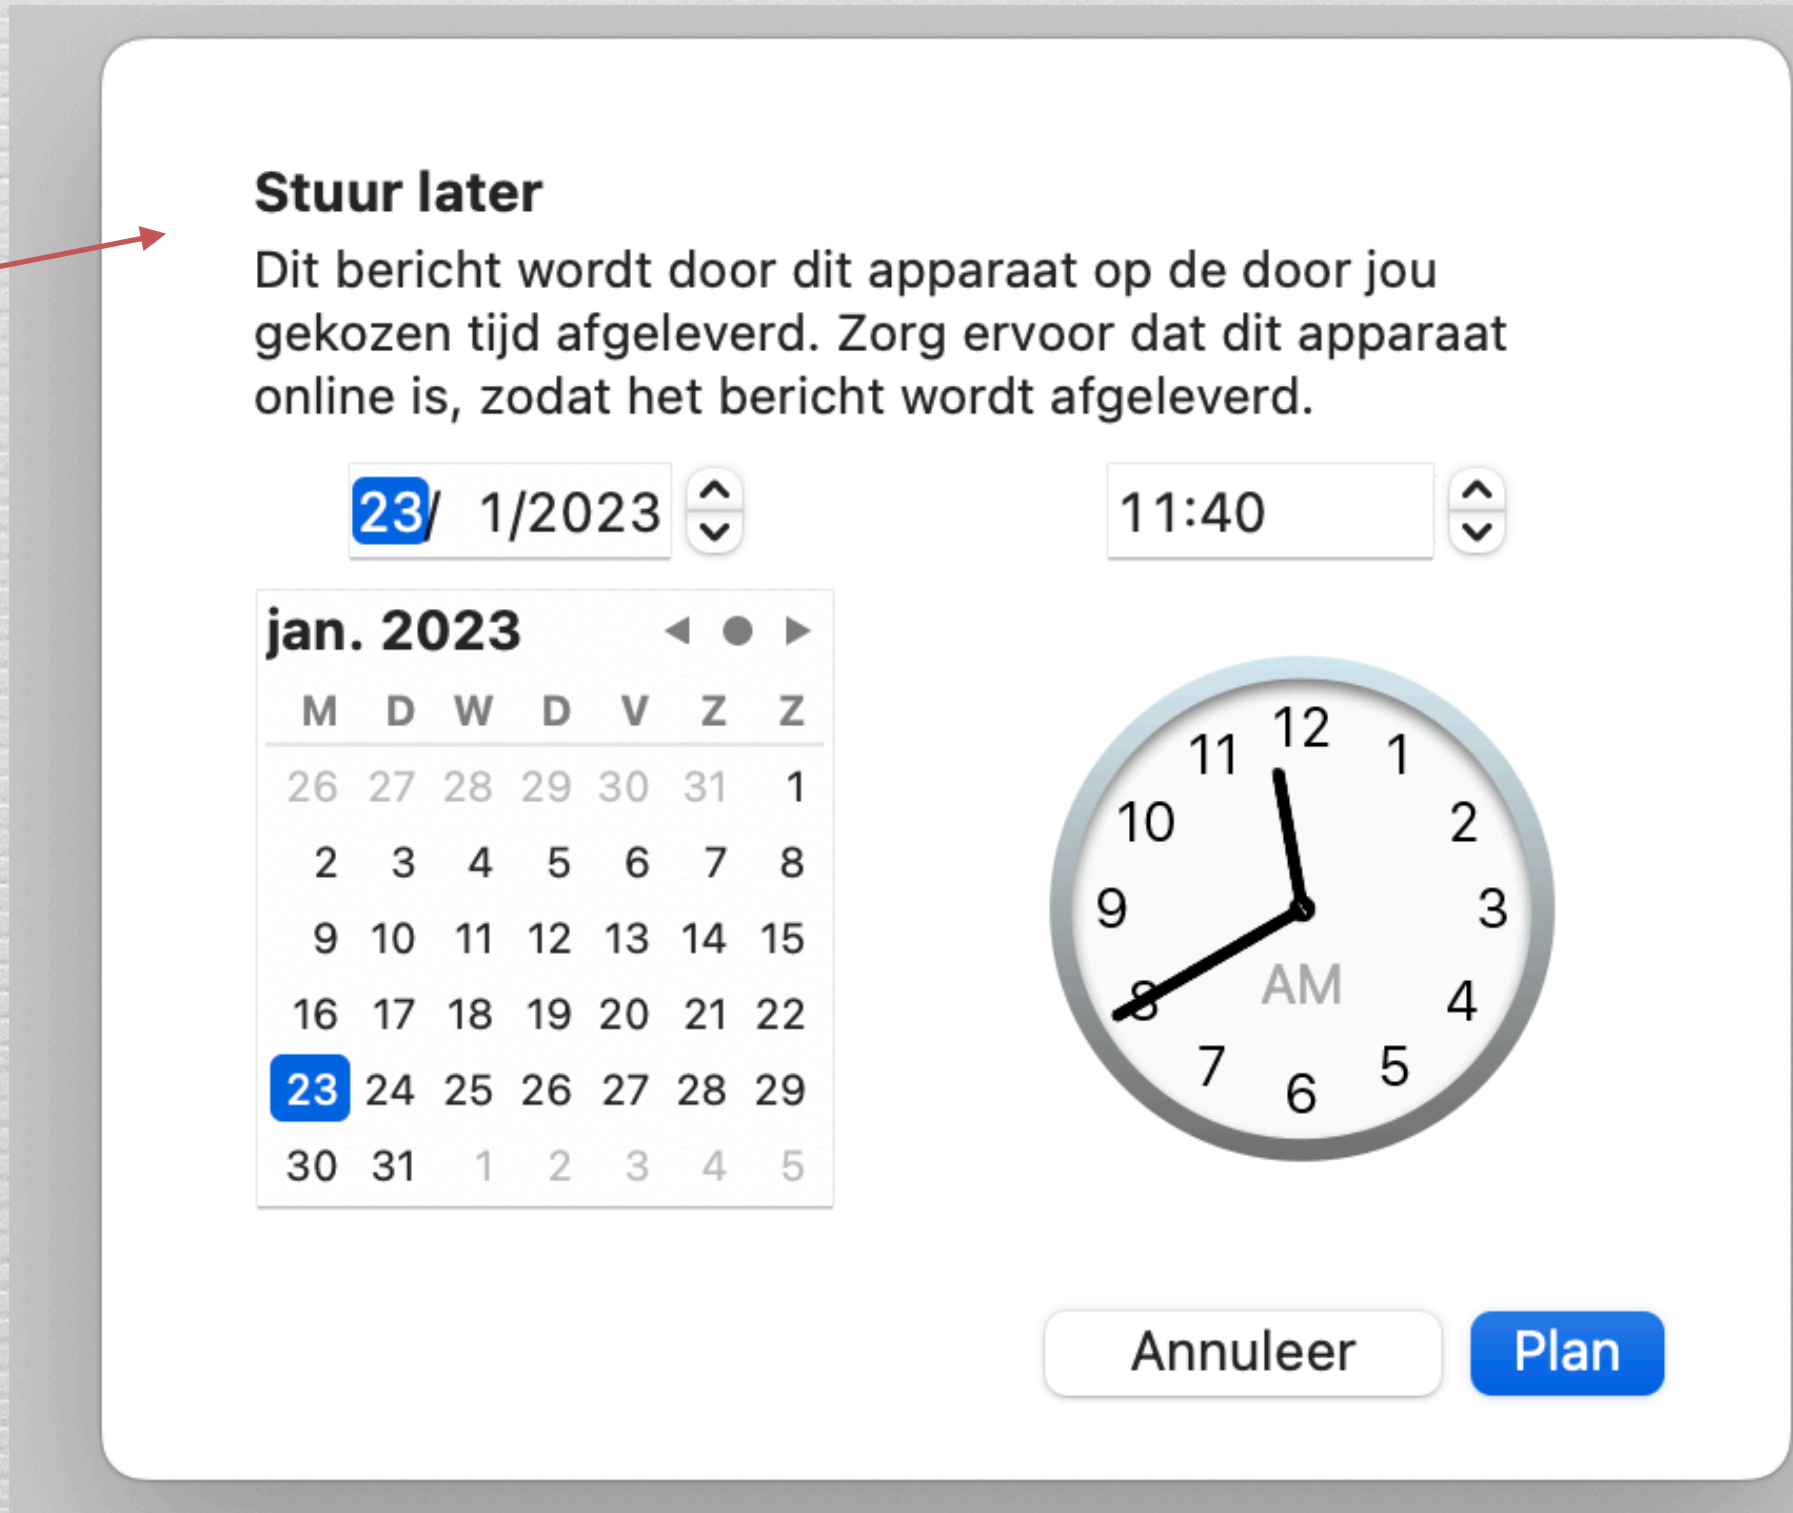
Stuur later

Dit bericht wordt door dit apparaat op de door jou gekozen tijd afgeleverd. Zorg ervoor dat dit apparaat online is, zodat het bericht wordt afgeleverd.

23/ 1/2023

11:40

jan. 2023

| M | D | W | D | V | Z | Z |
|---|---|---|---|---|---|---|
| 26 | 27 | 28 | 29 | 30 | 31 | 1 |
| 2 | 3 | 4 | 5 | 6 | 7 | 8 |
| 9 | 10 | 11 | 12 | 13 | 14 | 15 |
| 16 | 17 | 18 | 19 | 20 | 21 | 22 |
| 23 | 24 | 25 | 26 | 27 | 28 | 29 |
| 30 | 31 | 1 | 2 | 3 | 4 | 5 |

12 1 2 3 4 5 6 7 8 9 10 11
AM

Annuleer
Plan